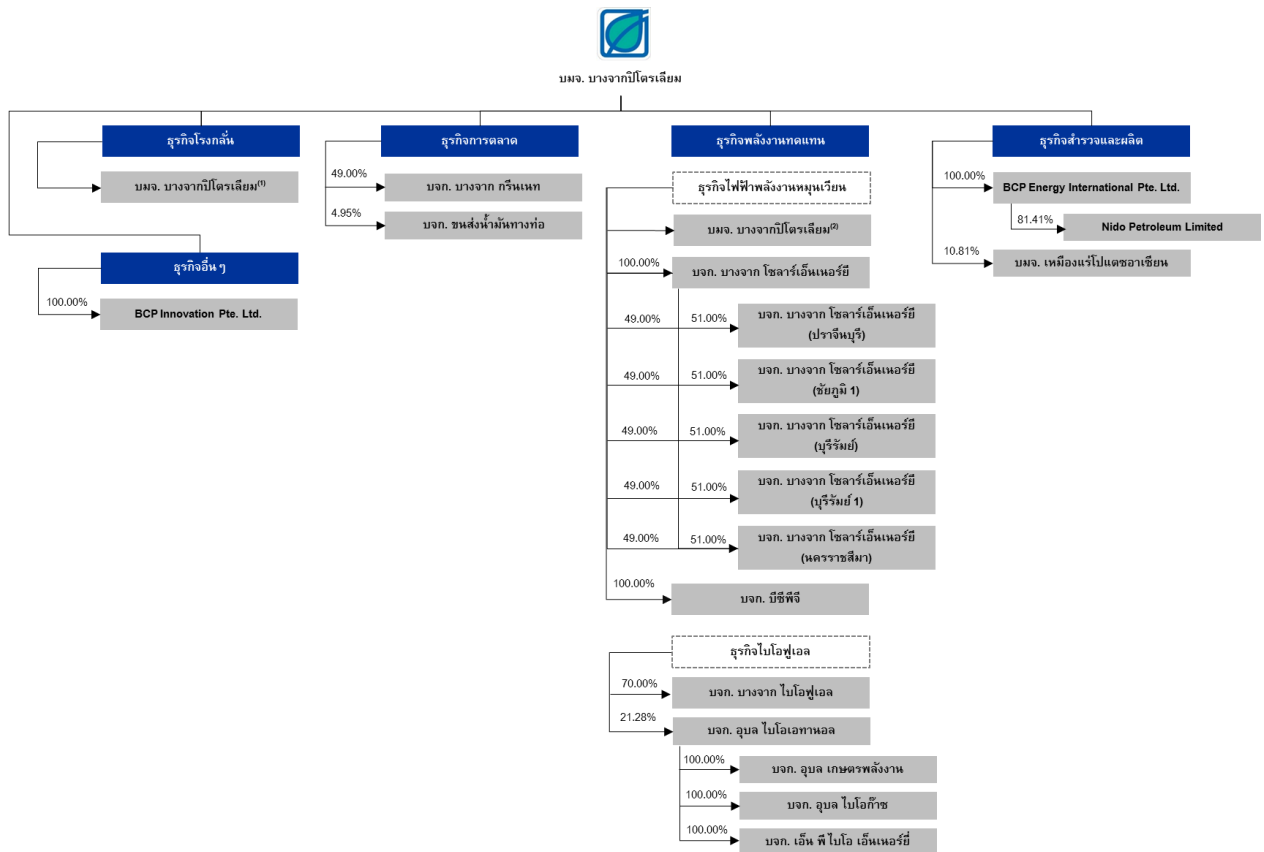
บมจ. บางจากปิโตรเลียม

ธุรกิจโรงกลั่น

บมจ. บางจากปิโตรเลียม$^{(1)}$

ธุรกิจอื่น ๆ

100.00%
BCP Innovation Pte. Ltd.

ธุรกิจการตลาด

49.00%
บจก. บางจาก กรีนเนท

4.95%
บจก. ขนส่งน้ำมันทางท่อ

ธุรกิจพลังงานทดแทน

ธุรกิจไฟฟ้าพลังงานหมุนเวียน

บมจ. บางจากปิโตรเลียม$^{(2)}$

100.00%
บจก. บางจาก โซลาร์เอ็นเนอร์ยี

49.00% 51.00%
บจก. บางจาก โซลาร์เอ็นเนอร์ยี (ปราจีนบุรี)

49.00% 51.00%
บจก. บางจาก โซลาร์เอ็นเนอร์ยี (ชัยภูมิ 1)

49.00% 51.00%
บจก. บางจาก โซลาร์เอ็นเนอร์ยี (บุรีรัมย์)

49.00% 51.00%
บจก. บางจาก โซลาร์เอ็นเนอร์ยี (บุรีรัมย์ 1)

49.00% 51.00%
บจก. บางจาก โซลาร์เอ็นเนอร์ยี (นครราชสีมา)

100.00%
บจก. บีซีพีจี

ธุรกิจไบโอฟูเอล

70.00%
บจก. บางจาก ไบโอฟูเอล

21.28%
บจก. อุบล ไบโอเอทานอล

100.00%
บจก. อุบล เกษตรพลังงาน

100.00%
บจก. อุบล ไบโอก๊าซ

100.00%
บจก. เอ็น พี ไบโอ เอ็นเนอร์ยี่

ธุรกิจสำรวจและผลิต

100.00%
BCP Energy International Pte. Ltd.

81.41%
Nido Petroleum Limited

10.81%
บมจ. เหมืองแร่โปแตชอาเซียน